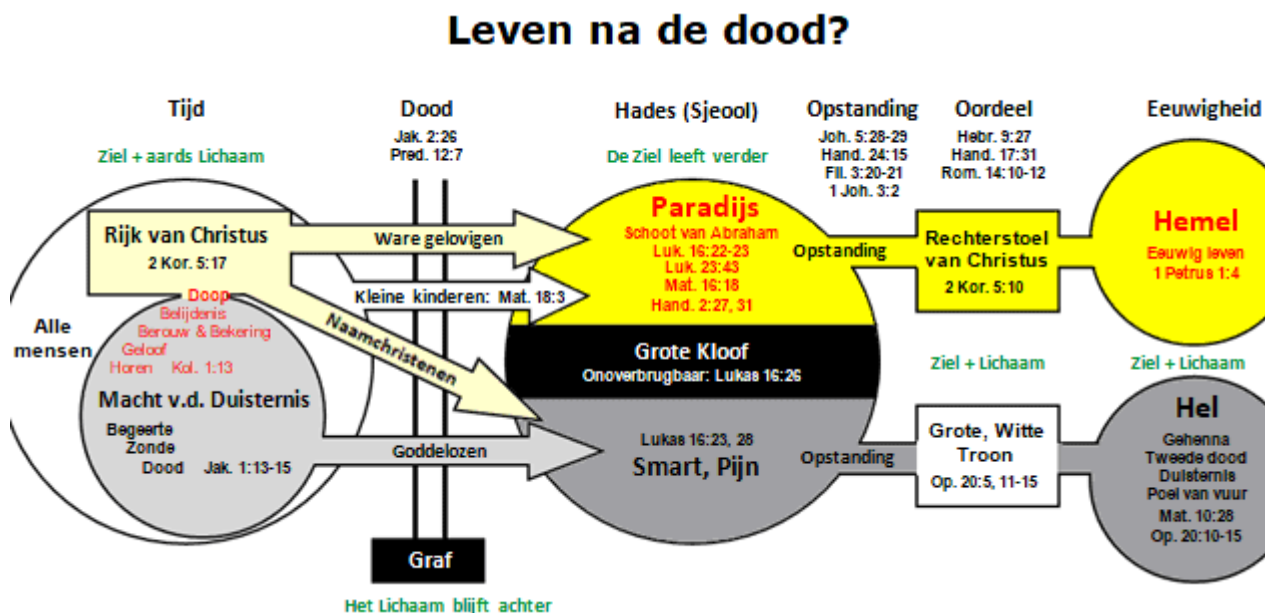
Leven na de dood?

Tijd

Ziel + aards Lichaam

Dood

Jak. 2:26
Pred. 12:7

Hades (Sjeool)

De Ziel leeft verder

Opstanding

Joh. 5:28-29
Hand. 24:15
Fil. 3:20-21
1 Joh. 3:2

Oordeel

Hebr. 9:27
Hand. 17:31
Rom. 14:10-12

Eeuwigheid

Rijk van Christus
2 Kor. 5:17

Ware gelovigen

Paradijs
Schoot van Abraham
Luk. 16:22-23
Luk. 23:43
Mat. 16:18
Hand. 2:27, 31

Opstanding

Rechterstoel van Christus
2 Kor. 5:10

Hemel
Eeuwig leven
1 Petrus 1:4

Kleine kinderen: Mat. 18:3

Alle mensen

Doop
Belijdenis
Berouw & Bekering
Geloof
Horen Kol. 1:13

Naamchristenen

Grote Kloof
Onoverbrugbaar: Lukas 16:26

Ziel + Lichaam

Ziel + Lichaam

Macht v.d. Duisternis
Begeerte
Zonde
Dood Jak. 1:13-15

Goddelozen

Lukas 16:23, 28
Smart, Pijn

Opstanding

Grote, Witte Troon
Op. 20:5, 11-15

Hel
Gehenna
Tweede dood
Duisternis
Poel van vuur
Mat. 10:28
Op. 20:10-15

Graf

Het Lichaam blijft achter